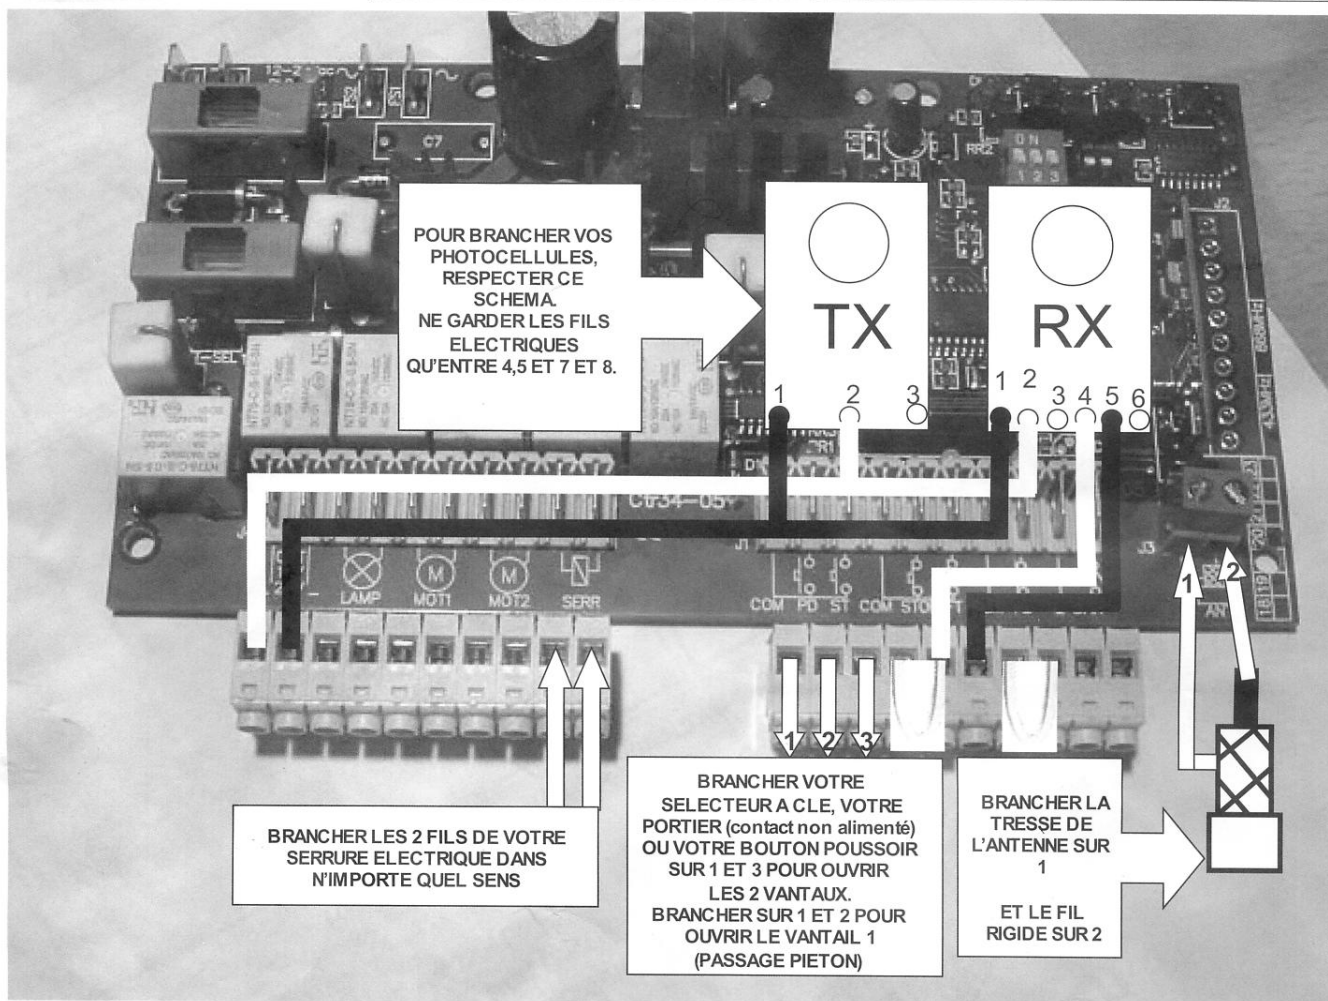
POUR BRANCHER VOS PHOTOCELLULES, RESPECTER CE SCHEMA. NE GARDER LES FILS ELECTRIQUES QU'ENTRE 4,5 ET 7 ET 8.

TX
1 2 3

RX
1 2 3 4 5 6

C7

Ctr34-05

LAMP MOT1 MOT2 SERR

COM PD ST COM STOP

AN

J3

1 2

1 2 3

BRANCHER LES 2 FILS DE VOTRE SERRURE ELECTRIQUE DANS N'IMPORTE QUEL SENS

BRANCHER VOTRE SELECTEUR A CLE, VOTRE PORTIER (contact non alimenté) OU VOTRE BOUTON POUSSOIR SUR 1 ET 3 POUR OUVRIR LES 2 VANTAUX. BRANCHER SUR 1 ET 2 POUR OUVRIR LE VANTAIL 1 (PASSAGE PIETON)

BRANCHER LA TRESSE DE L'ANTENNE SUR 1

ET LE FIL RIGIDE SUR 2